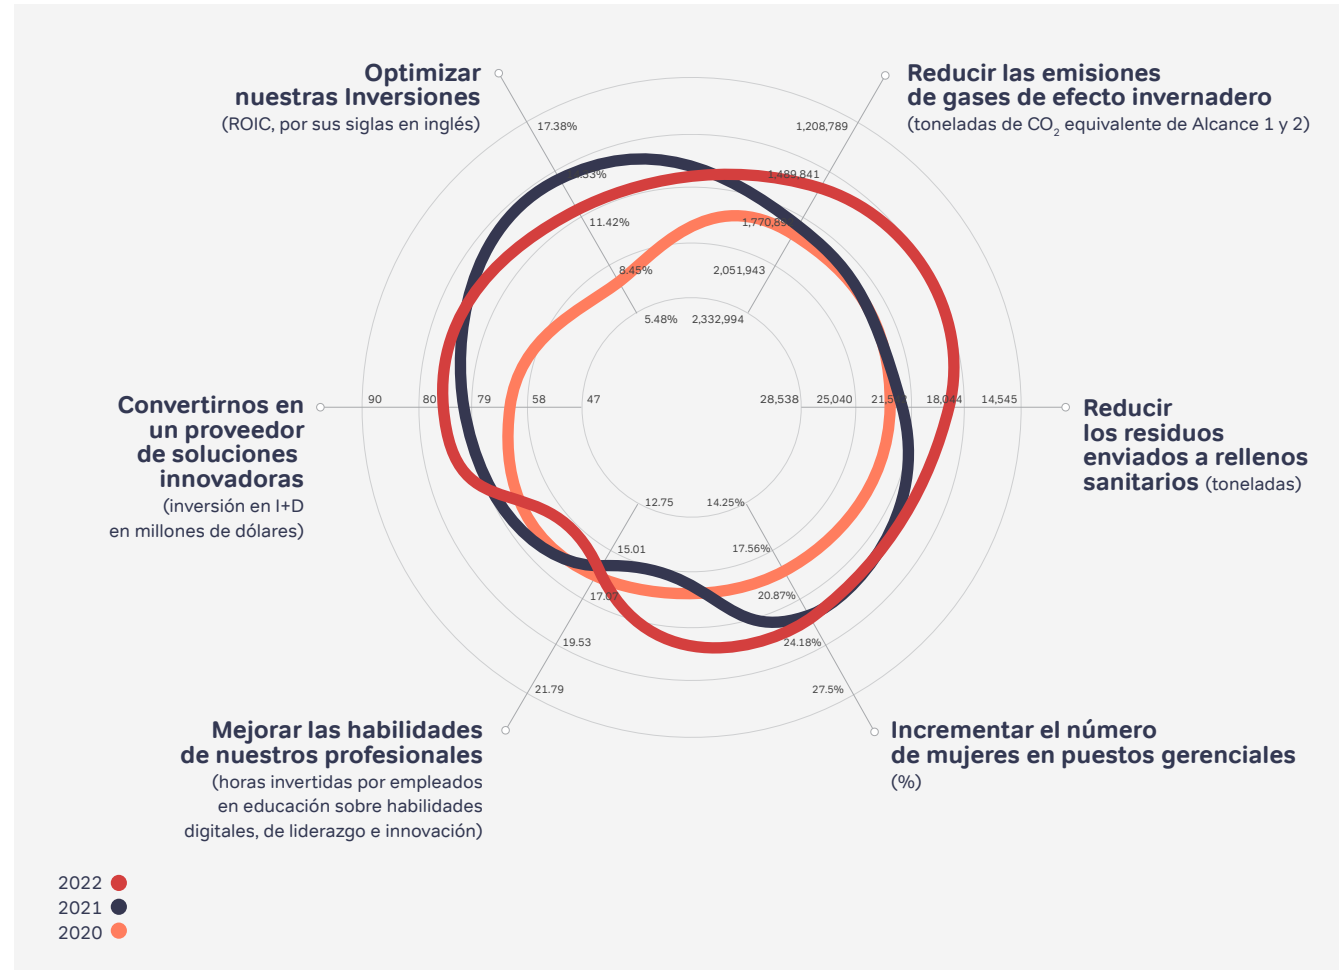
Optimizar nuestras Inversiones
(ROIC, por sus siglas en inglés)

Reducir las emisiones de gases de efecto invernadero
(toneladas de $CO_2$ equivalente de Alcance 1 y 2)

17.38%
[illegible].33%
11.42%
8.45%
5.48%

1,208,789
1,489,841
1,770,89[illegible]
2,051,943
2,332,994

Convertirnos en un proveedor de soluciones innovadoras
(inversión en I+D en millones de dólares)

90
80
79
58
47

28,538
25,040
21,5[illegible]
18,044
14,545

Reducir los residuos enviados a rellenos sanitarios (toneladas)

12.75
15.01
17.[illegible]
19.53
21.79

14.25%
17.56%
20.87%
24.18%
27.5%

Mejorar las habilidades de nuestros profesionales
(horas invertidas por empleados en educación sobre habilidades digitales, de liderazgo e innovación)

Incrementar el número de mujeres en puestos gerenciales
(%)

2022
2021
2020